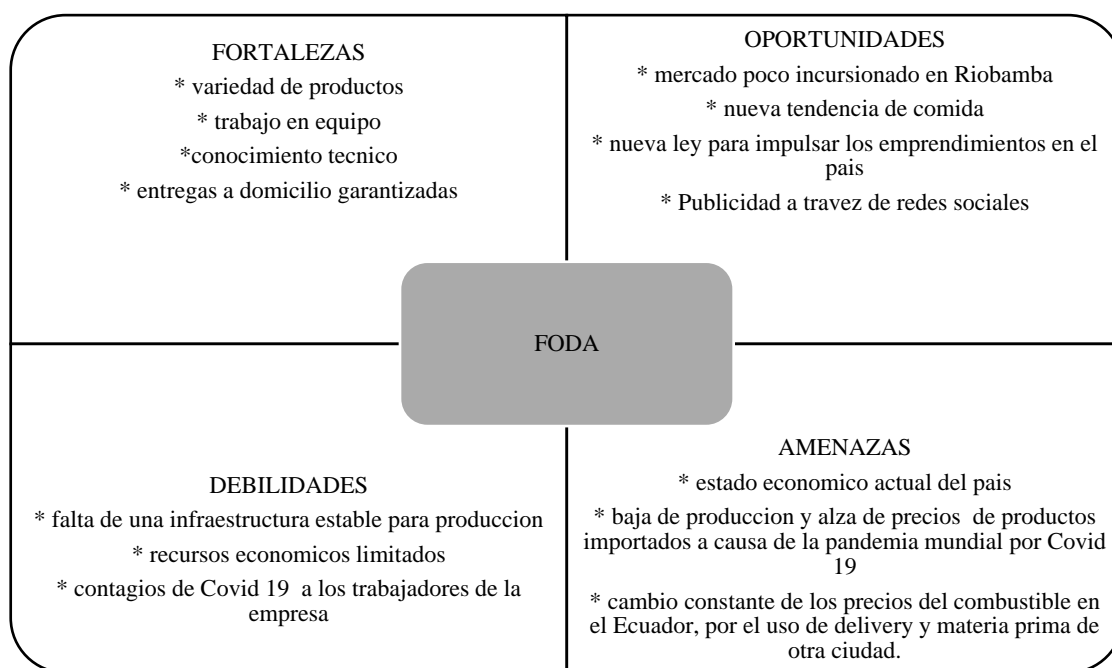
FORTALEZAS

* variedad de productos

* trabajo en equipo

*conocimiento tecnico

* entregas a domicilio garantizadas

OPORTUNIDADES

* mercado poco incursionado en Riobamba

* nueva tendencia de comida

* nueva ley para impulsar los emprendimientos en el pais

* Publicidad a travez de redes sociales

FODA

DEBILIDADES

* falta de una infraestructura estable para produccion

* recursos economicos limitados

* contagios de Covid 19 a los trabajadores de la empresa

AMENAZAS

* estado economico actual del pais

* baja de produccion y alza de precios de productos importados a causa de la pandemia mundial por Covid 19

* cambio constante de los precios del combustible en el Ecuador, por el uso de delivery y materia prima de otra ciudad.